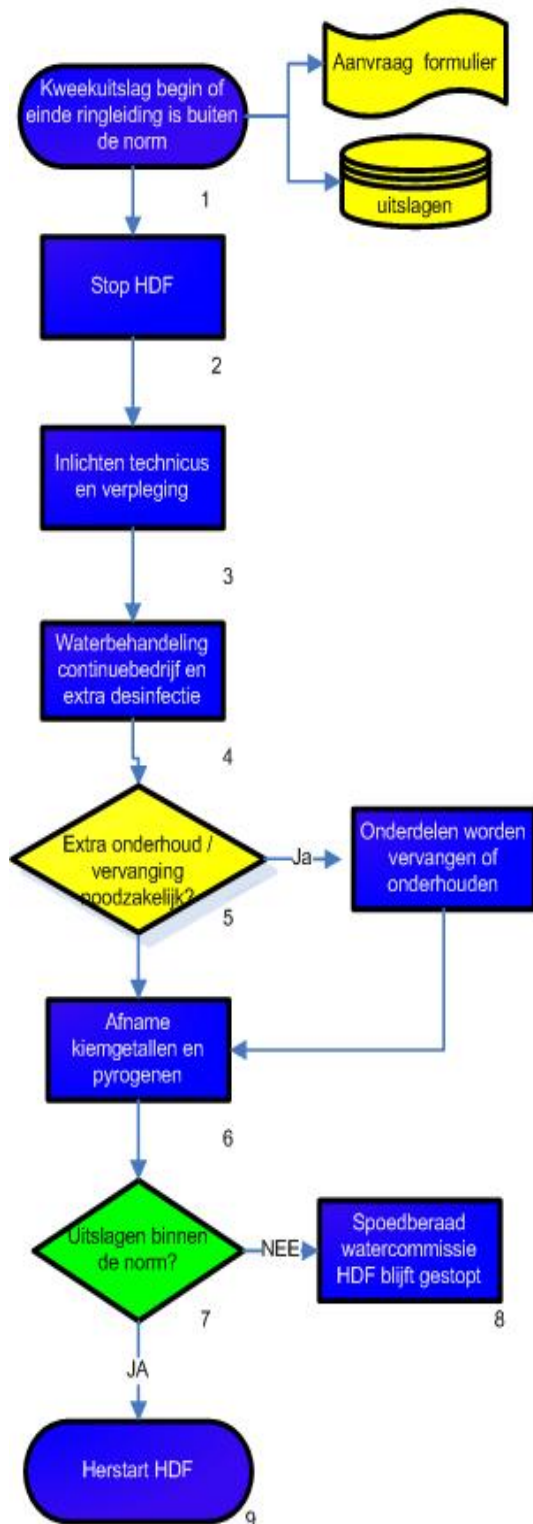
Kweekuitslag begin of einde ringleiding is buiten de norm

Aanvraag formulier

uitslagen

1

Stop HDF

2

Inlichten technicus en verpleging

3

Waterbehandeling continuebedrijf en extra desinfectie

4

Extra onderhoud / vervanging noodzakelijk?

Ja

Onderdelen worden vervangen of onderhouden

5

Afname kiemgetallen en pyrogenen

6

Uitslagen binnen de norm?

NEE

Spoedberaad watercommissie HDF blijft gestopt

7

8

JA

Herstart HDF

9